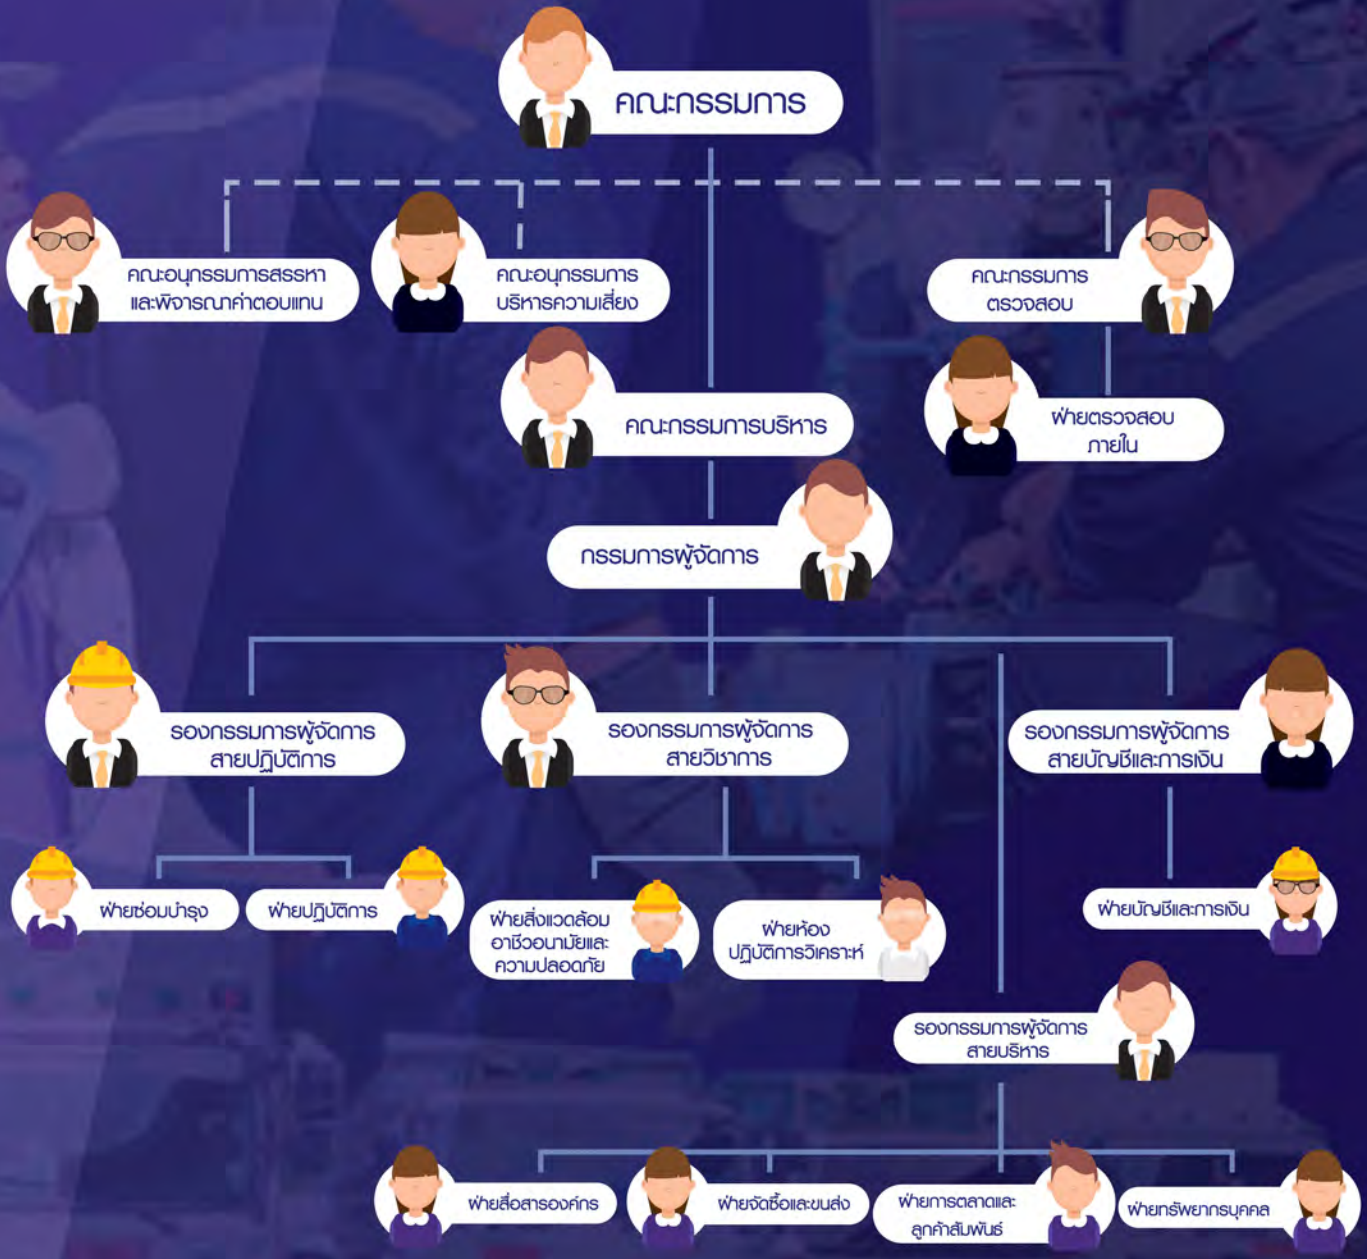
คณะกรรมการ

คณะอนุกรรมการสรรหาและพิจารณาค่าตอบแทน

คณะอนุกรรมการบริหารความเสี่ยง

คณะกรรมการตรวจสอบ

คณะกรรมการบริหาร

ฝ่ายตรวจสอบภายใน

กรรมการผู้จัดการ

รองกรรมการผู้จัดการสายปฏิบัติการ

รองกรรมการผู้จัดการสายวิชาการ

รองกรรมการผู้จัดการสายบัญชีและการเงิน

ฝ่ายซ่อมบำรุง

ฝ่ายปฏิบัติการ

ฝ่ายสิ่งแวดล้อม อาชีวอนามัยและความปลอดภัย

ฝ่ายห้องปฏิบัติการวิเคราะห์

ฝ่ายบัญชีและการเงิน

รองกรรมการผู้จัดการสายบริหาร

ฝ่ายสื่อสารองค์กร

ฝ่ายจัดซื้อและขนส่ง

ฝ่ายการตลาดและลูกค้าสัมพันธ์

ฝ่ายทรัพยากรบุคคล